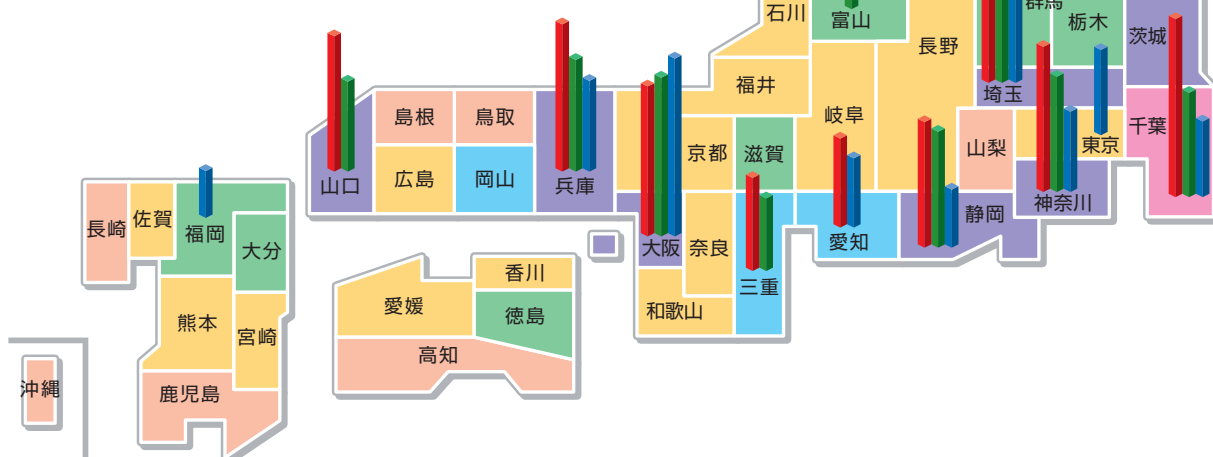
石川
富山
群馬
栃木
茨城
長野
福井
埼玉
千葉
島根
鳥取
岐阜
山梨
東京
京都
滋賀
山口
広島
岡山
兵庫
神奈川
静岡
愛知
大阪
奈良
三重
長崎
佐賀
福岡
大分
香川
愛媛
徳島
熊本
宮崎
和歌山
高知
沖縄
鹿児島